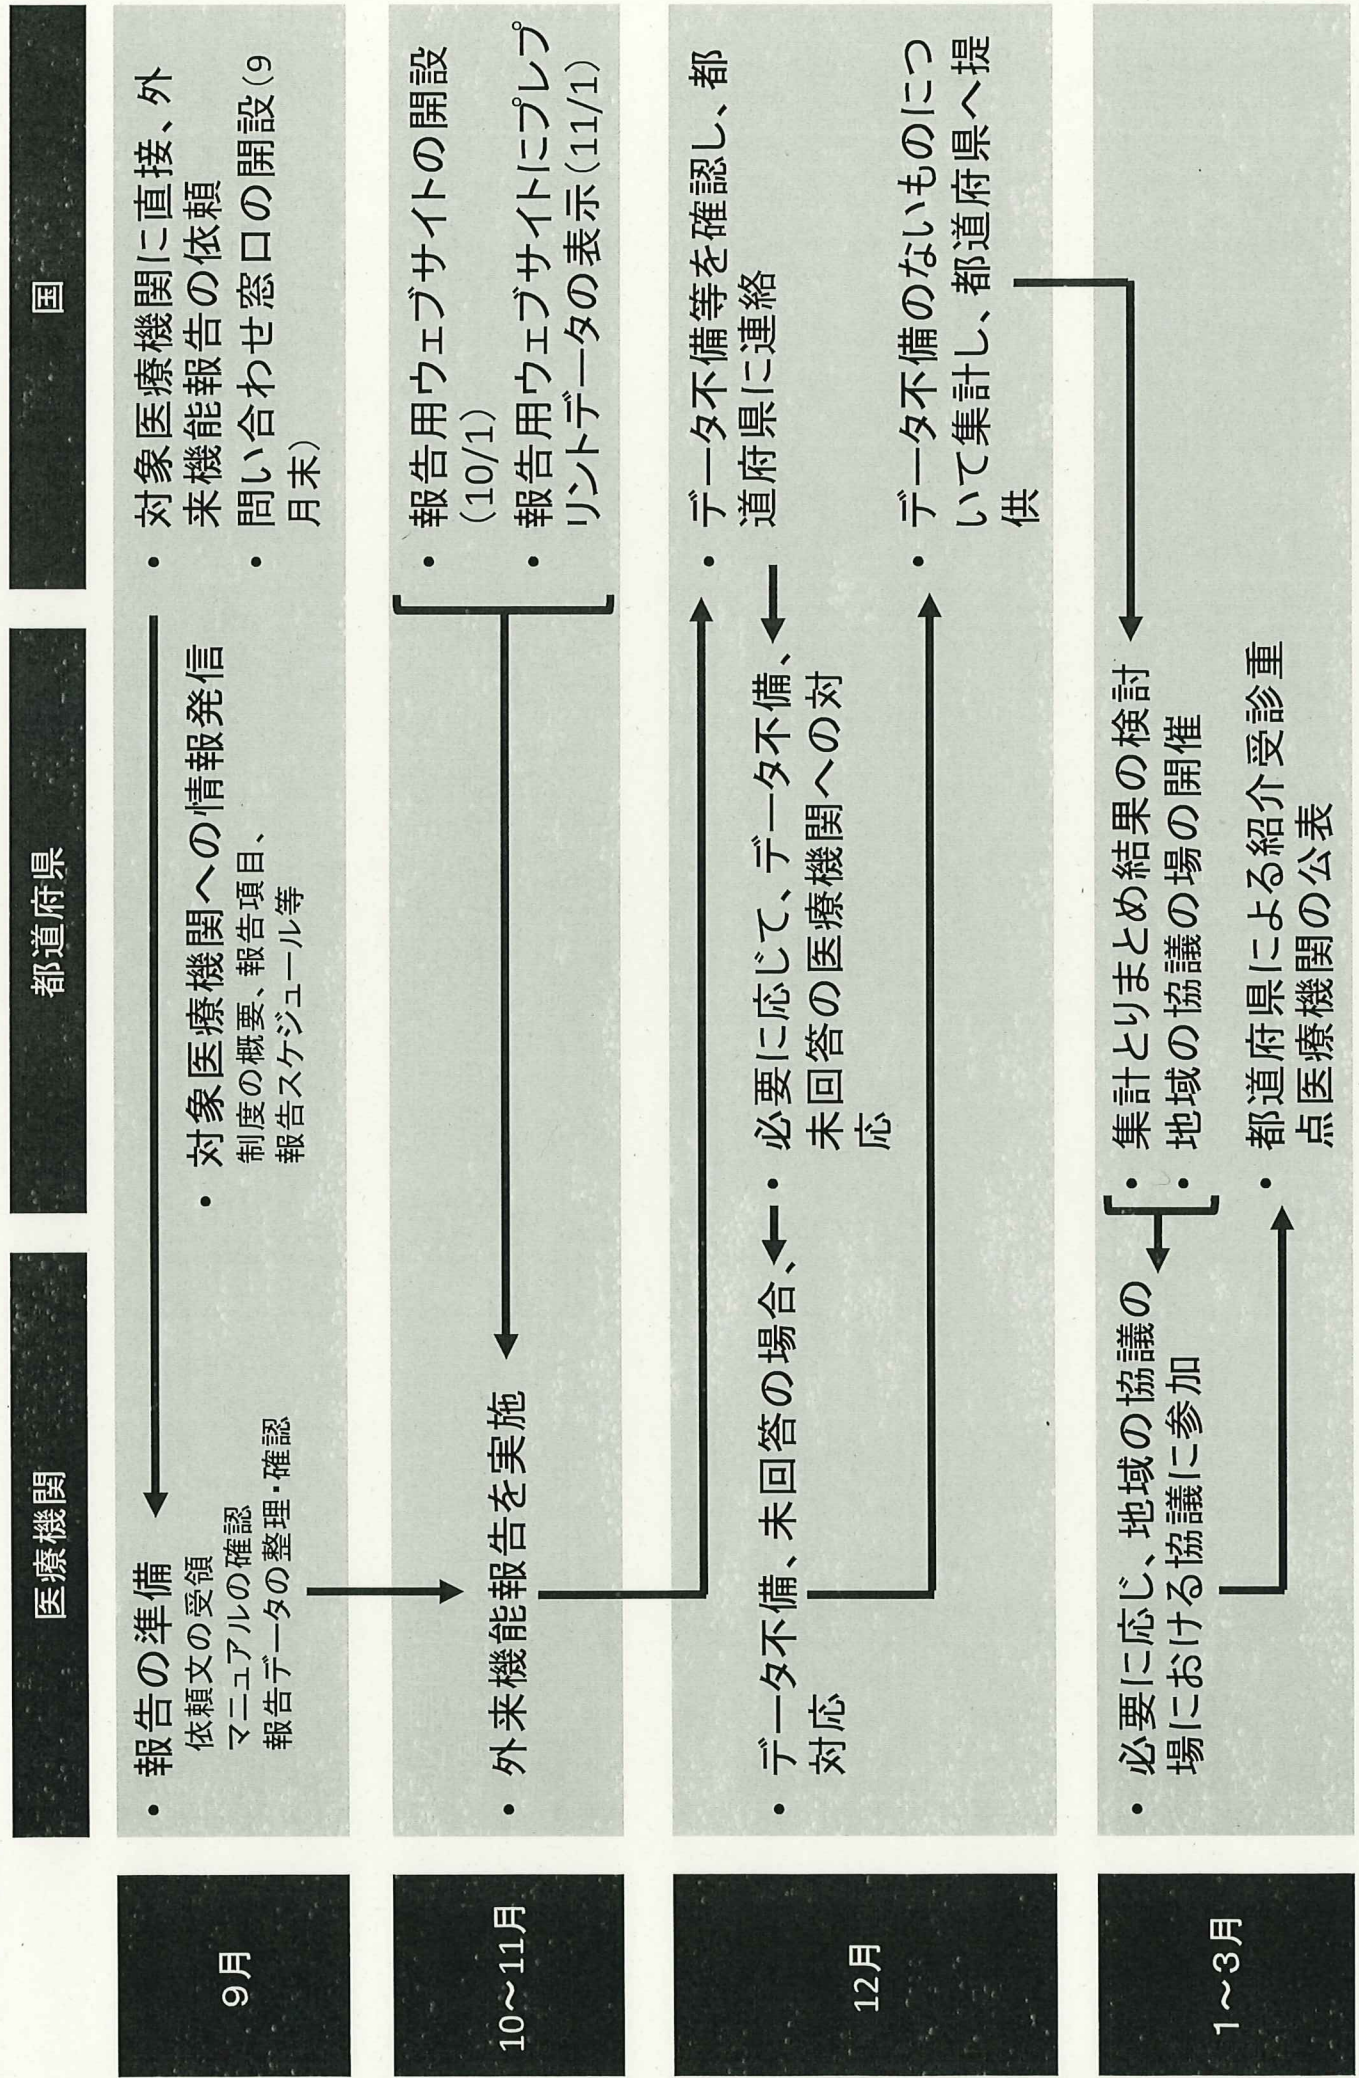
| | 医療機関 | 都道府県 | 国 |
|---|---|---|---|
| 9月 | ・報告の準備<br>依頼文の受領<br>マニュアルの確認<br>報告データの整理・確認 | ・対象医療機関への情報発信<br>制度の概要、報告項目、<br>報告スケジュール等 | ・対象医療機関に直接、外来機能報告の依頼<br>・問い合わせ窓口の開設（9月末） |
| 10～11月 | ・外来機能報告を実施 | | ・報告用ウェブサイトの開設（10/1）<br>・報告用ウェブサイトにプレプリントデータの表示（11/1） |
| 12月 | ・データ不備、未回答の場合、対応 | ・必要に応じて、データ不備、未回答の医療機関への対応 | ・データ不備等を確認し、都道府県に連絡<br>・データ不備のないものについて集計し、都道府県へ提供 |
| 1～3月 | ・必要に応じ、地域の協議の場における協議に参加 | ・集計とりまとめ結果の検討<br>・地域の協議の場の開催<br>・都道府県による紹介受診重点医療機関の公表 | |